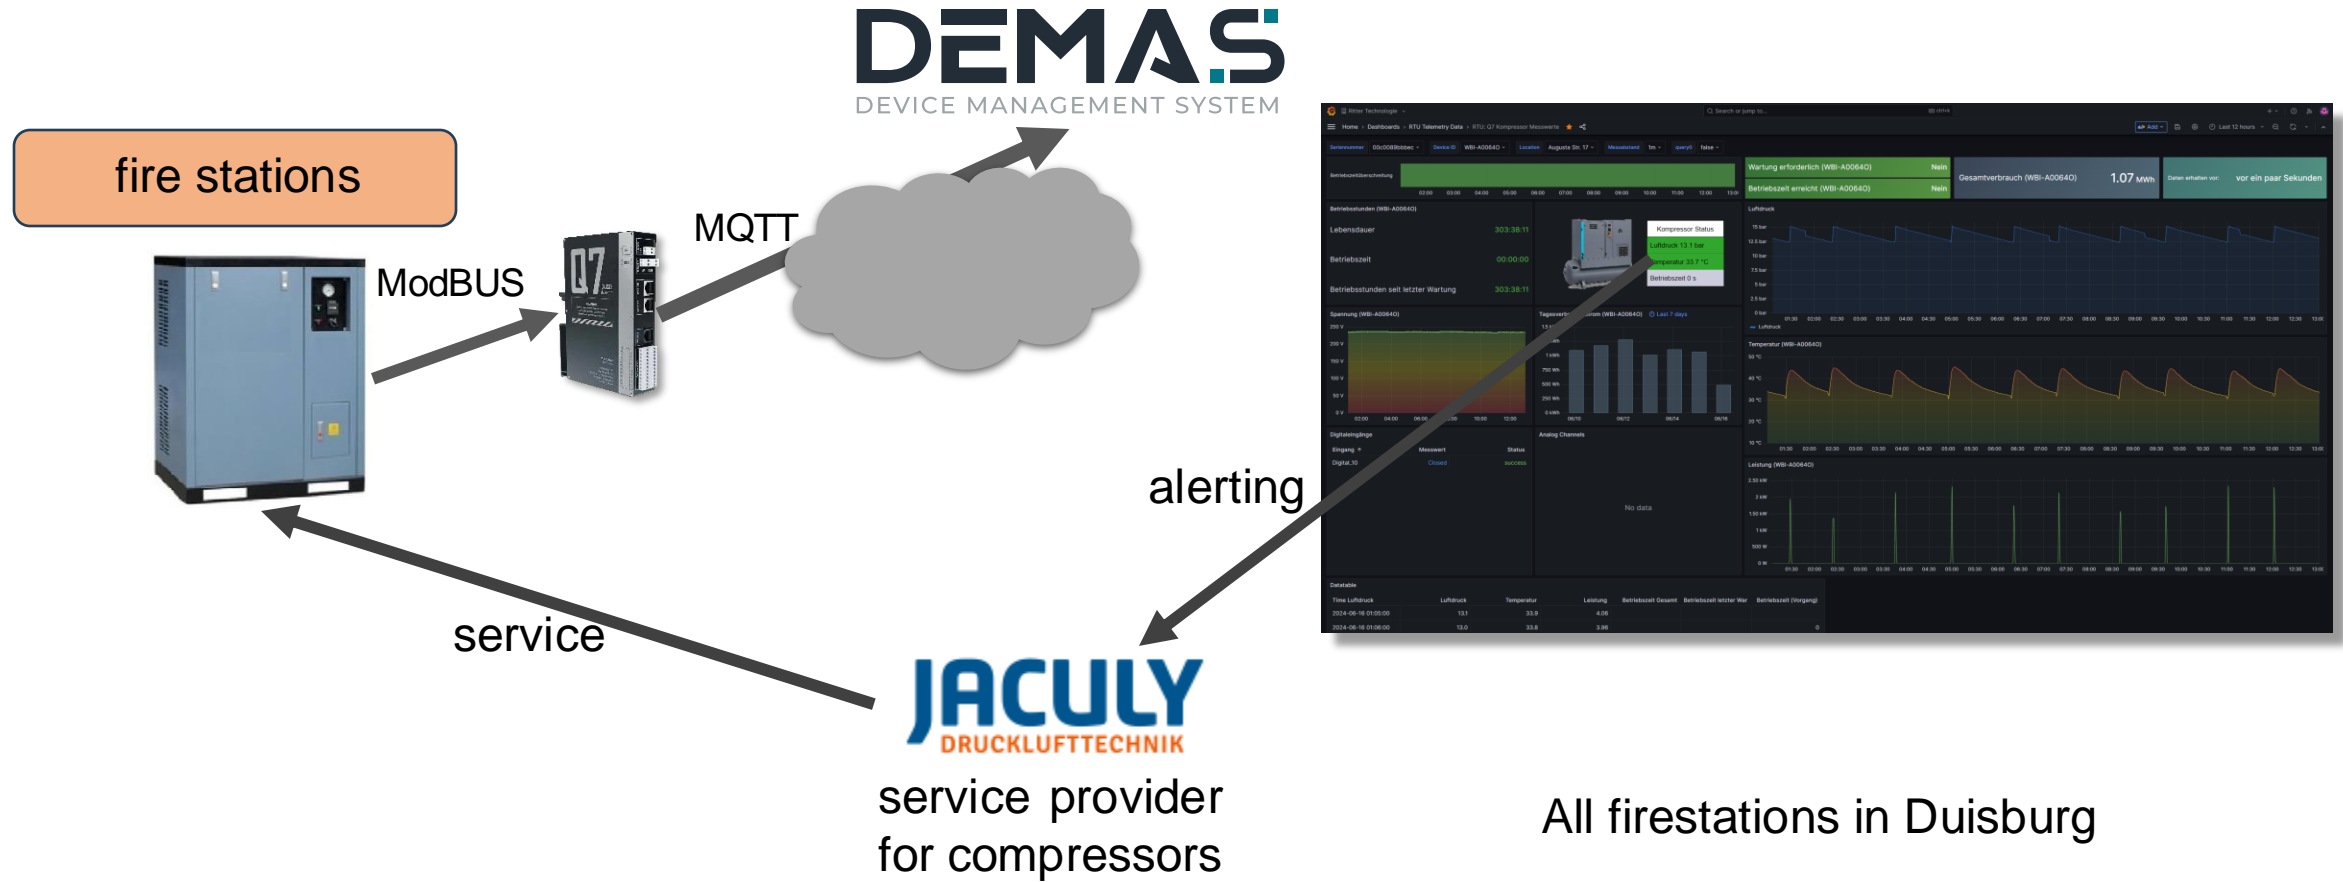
DEMAS
DEVICE MANAGEMENT SYSTEM

fire stations

ModBUS

MQTT

alerting

service

JACULY
DRUCKLUFTTECHNIK

service provider for compressors

Wartung erforderlich (WBI-A00640) Nein
Betriebszeit erreicht (WBI-A00640) Nein
Gesamtverbrauch (WBI-A00640) 1.07 MWh
vor ein paar Sekunden

Betriebsstunden (WBI-A00640)
Lebensdauer 303:38:11
Betriebszeit 00:00:00
Betriebsstunden seit letzter Wartung 303:38:11

Kompressor Status
Luftdruck 13.1 bar
Temperatur 33.7 °C
Betriebszeit 0 s

Luftdruck
Spannung (WBI-A00640)
Temperatur (WBI-A00640)
Leistung (WBI-A00640)
Digitaleingänge
Analog Channels
No data
Datatable

All firestations in Duisburg